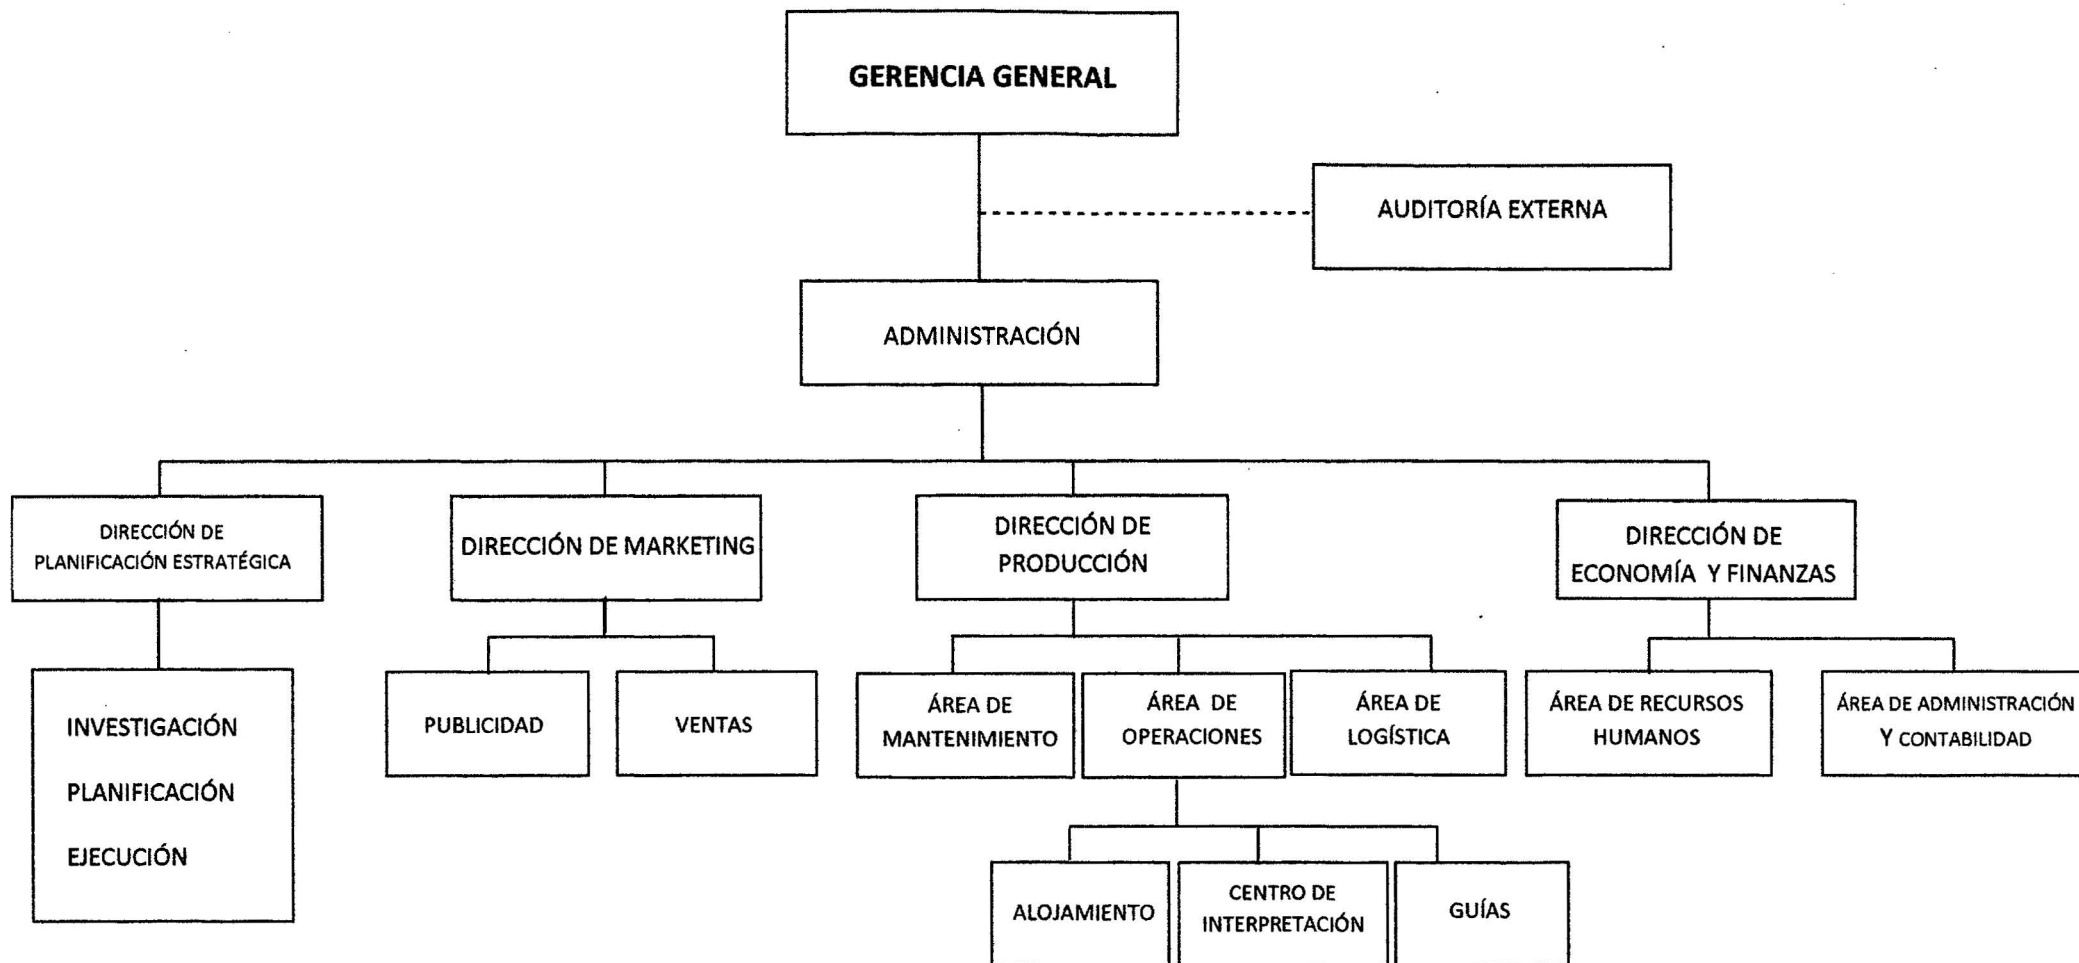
GERENCIA GENERAL

AUDITORÍA EXTERNA

ADMINISTRACIÓN

DIRECCIÓN DE PLANIFICACIÓN ESTRATÉGICA

DIRECCIÓN DE MARKETING

DIRECCIÓN DE PRODUCCIÓN

DIRECCIÓN DE ECONOMÍA Y FINANZAS

INVESTIGACIÓN

PLANIFICACIÓN

EJECUCIÓN

PUBLICIDAD

VENTAS

ÁREA DE MANTENIMIENTO

ÁREA DE OPERACIONES

ÁREA DE LOGÍSTICA

ÁREA DE RECURSOS HUMANOS

ÁREA DE ADMINISTRACIÓN Y CONTABILIDAD

ALOJAMIENTO

CENTRO DE INTERPRETACIÓN

GUÍAS